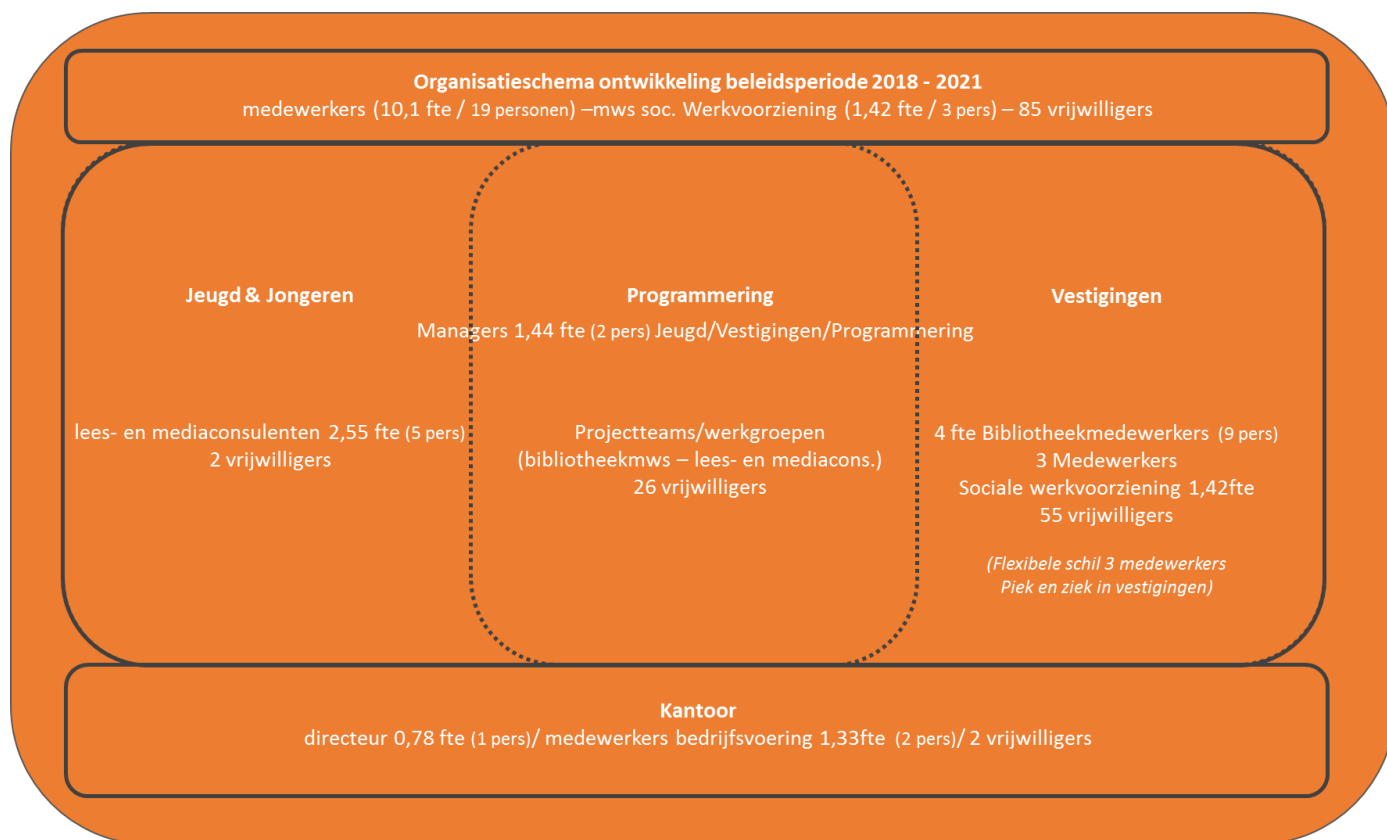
**Organisatieschema ontwikkeling beleidsperiode 2018 - 2021**
medewerkers (10,1 fte / 19 personen) –mws soc. Werkvoorziening (1,42 fte / 3 pers) – 85 vrijwilligers

**Jeugd & Jongeren**

**Programmering**

**Vestigingen**

Managers 1,44 fte (2 pers) Jeugd/Vestigingen/Programmering

lees- en mediaconsulenten 2,55 fte (5 pers)
2 vrijwilligers

Projectteams/werkgroepen
(bibliotheekmws – lees- en mediacons.)
26 vrijwilligers

4 fte Bibliotheekmedewerkers (9 pers)
3 Medewerkers
Sociale werkvoorziening 1,42fte
55 vrijwilligers

*(Flexibele schil 3 medewerkers
Piek en ziek in vestigingen)*

**Kantoor**
directeur 0,78 fte (1 pers)/ medewerkers bedrijfsvoering 1,33fte (2 pers)/ 2 vrijwilligers